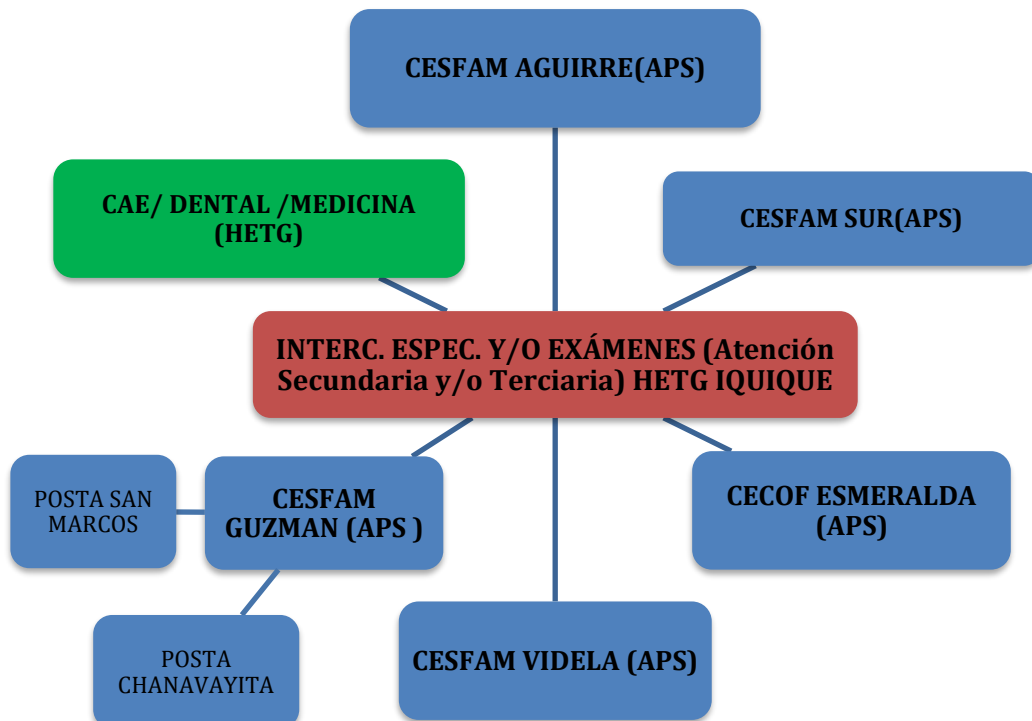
CESFAM AGUIRRE(APS)

CAE/ DENTAL /MEDICINA (HETG)

CESFAM SUR(APS)

INTERC. ESPEC. Y/O EXÁMENES (Atención Secundaria y/o Terciaria) HETG IQUIQUE

POSTA SAN MARCOS

CESFAM GUZMAN (APS )

CECOF ESMERALDA (APS)

POSTA CHANAVAYITA

CESFAM VIDELA (APS)